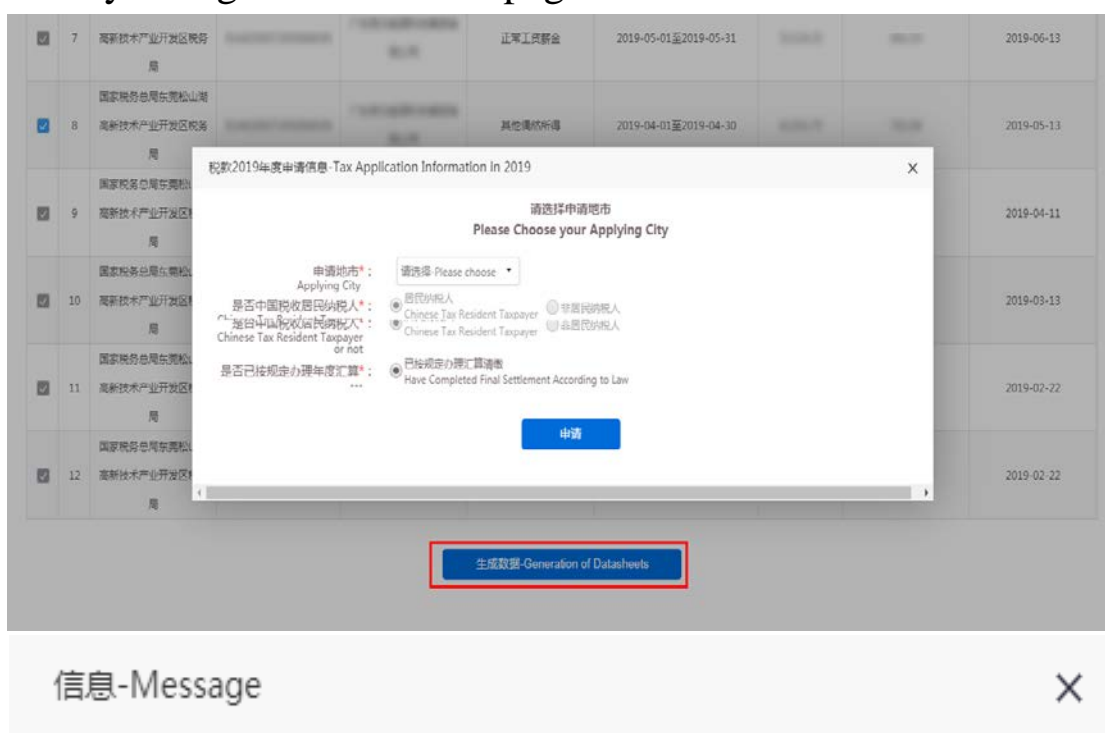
| | 7 | 高新技术产业开发区税务局 | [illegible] | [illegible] | 正常工资薪金 | 2019-05-01至2019-05-31 | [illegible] | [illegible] | 2019-06-13 |
|---|---|---|---|---|---|---|---|---|---|
| | 8 | 国家税务总局东莞松山湖高新技术产业开发区税务局 | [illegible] | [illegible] | 其他连续劳务报酬 | 2019-04-01至2019-04-30 | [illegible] | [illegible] | 2019-05-13 |
| | 9 | 国家税务总局东莞松山湖高新技术产业开发区税务局 | | | | | | | 2019-04-11 |
| | 10 | 国家税务总局东莞松山湖高新技术产业开发区税务局 | | | | | | | 2019-03-13 |
| | 11 | 国家税务总局东莞松山湖高新技术产业开发区税务局 | | | | | | | 2019-02-22 |
| | 12 | 国家税务总局东莞松山湖高新技术产业开发区税务局 | | | | | | | 2019-02-22 |

税款2019年度申请信息-Tax Application Information in 2019

×

请选择申请地市
Please Choose your Applying City

申请地市*：
Applying City
请选择 Please choose

是否中国税收居民纳税人*：
Chinese Tax Resident Taxpayer or not
居民纳税人
Chinese Tax Resident Taxpayer
非居民纳税人

是否已按规定办理年度汇算*：
...
已按规定办理汇算清缴
Have Completed Final Settlement According to Law

申请

生成数据-Generation of Datasheets

信息-Message

×